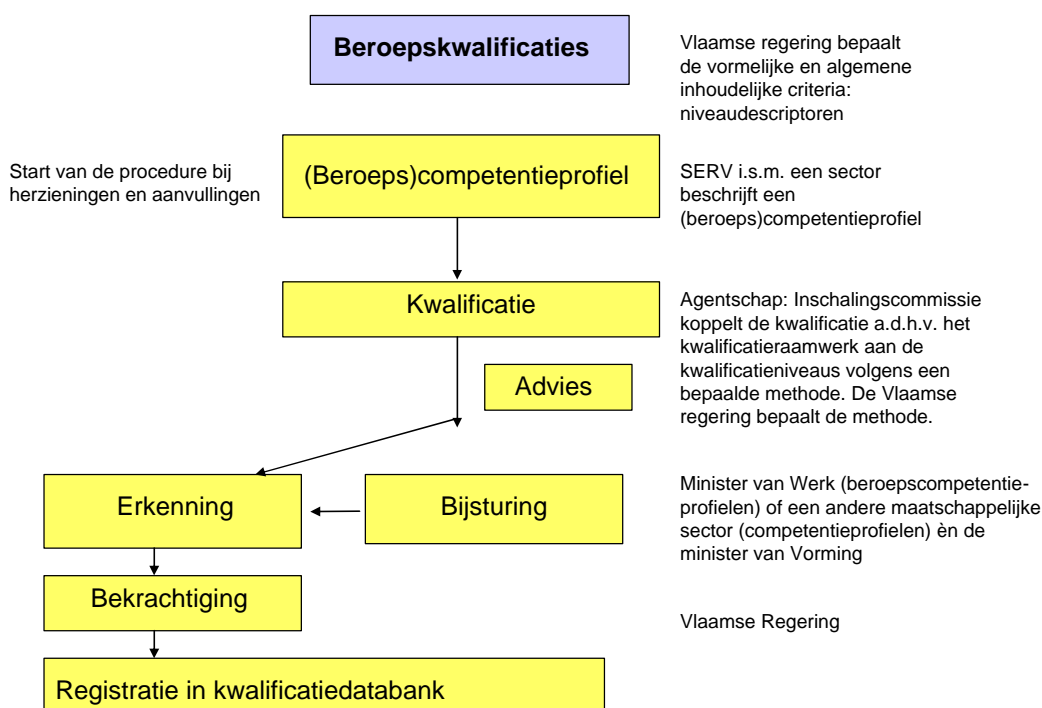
Beroepskwalificaties

Vlaamse regering bepaalt de vormelijke en algemene inhoudelijke criteria: niveaudescriptoren

Start van de procedure bij herzieningen en aanvullingen

(Beroeps)competentieprofiel

SERV i.s.m. een sector beschrijft een (beroeps)competentieprofiel

Kwalificatie

Agentschap: Inschalingscommissie koppelt de kwalificatie a.d.h.v. het kwalificatieraamwerk aan de kwalificatieniveaus volgens een bepaalde methode. De Vlaamse regering bepaalt de methode.

Advies

Erkenning

Bijsturing

Minister van Werk (beroepscompetentieprofielen) of een andere maatschappelijke sector (competentieprofielen) èn de minister van Vorming

Bekrachtiging

Vlaamse Regering

Registratie in kwalificatiedatabank